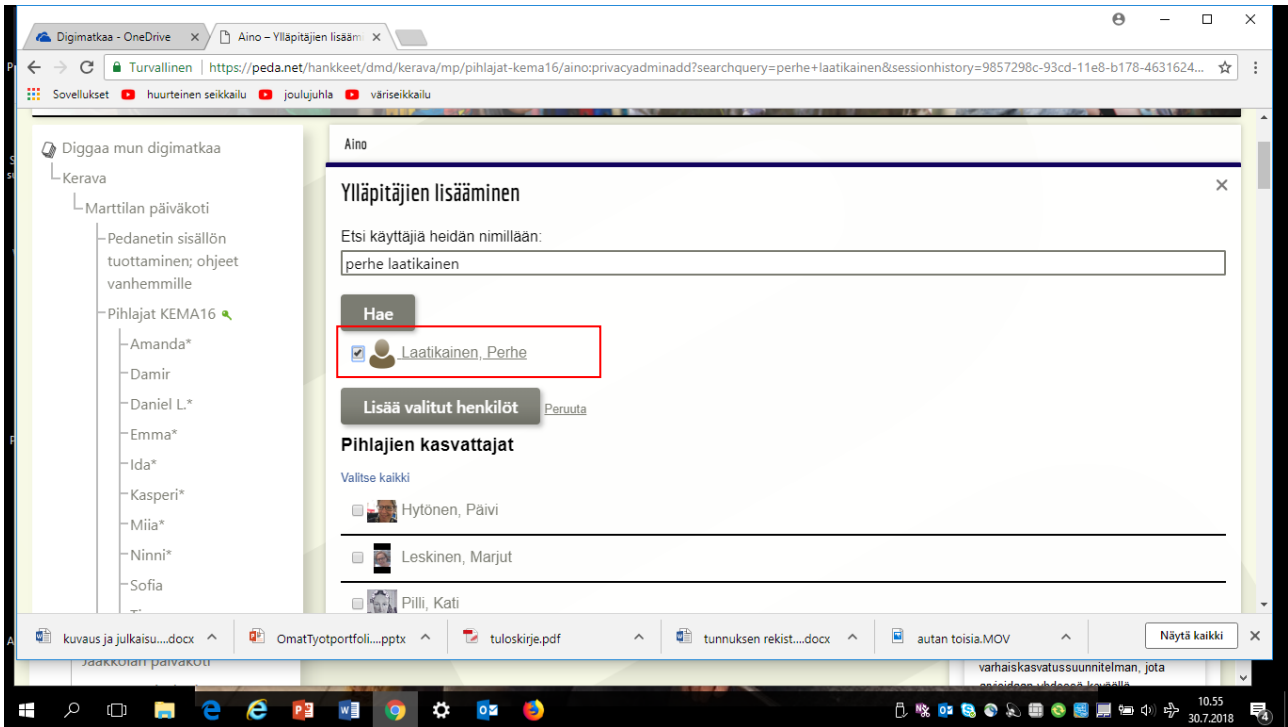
Digimatkaa - OneDrive ×
Aino – Ylläpitäjien lisääm ×

Turvallinen | https://peda.net/hankkeet/dmd/kerava/mp/pihlajat-kema16/aino:privacyadminadd?searchquery=perhe+laatikainen&sessionhistory=9857298c-93cd-11e8-b178-4631624...

Sovellukset huurteinen seikkailu joulujuhla väriseikkailu

Diggaa mun digimatkaa
Kerava
Marttilan päiväkoti
Pedanetin sisällön tuottaminen; ohjeet vanhemmille
Pihlajat KEMA16
Amanda*
Damir
Daniel L.*
Emma*
Ida*
Kasperi*
Miia*
Ninni*
Sofia
Jaakkolan päiväkoti

Aino

Ylläpitäjien lisääminen

Etsi käyttäjiä heidän nimillään:

perhe laatikainen

Hae

Laatikainen, Perhe

Lisää valitut henkilöt Peruuta

Pihlajien kasvattajat

Valitse kaikki

Hytönen, Päivi

Leskinen, Marjut

Pilli, Kati

varhaiskasvatussuunnitelman, jota

kuvaus ja julkaisu....docx
OmatTyotportfoli....pptx
tuloskirje.pdf
tunnuksen rekist....docx
autan toisia.MOV
Näytä kaikki

10.55
30.7.2018